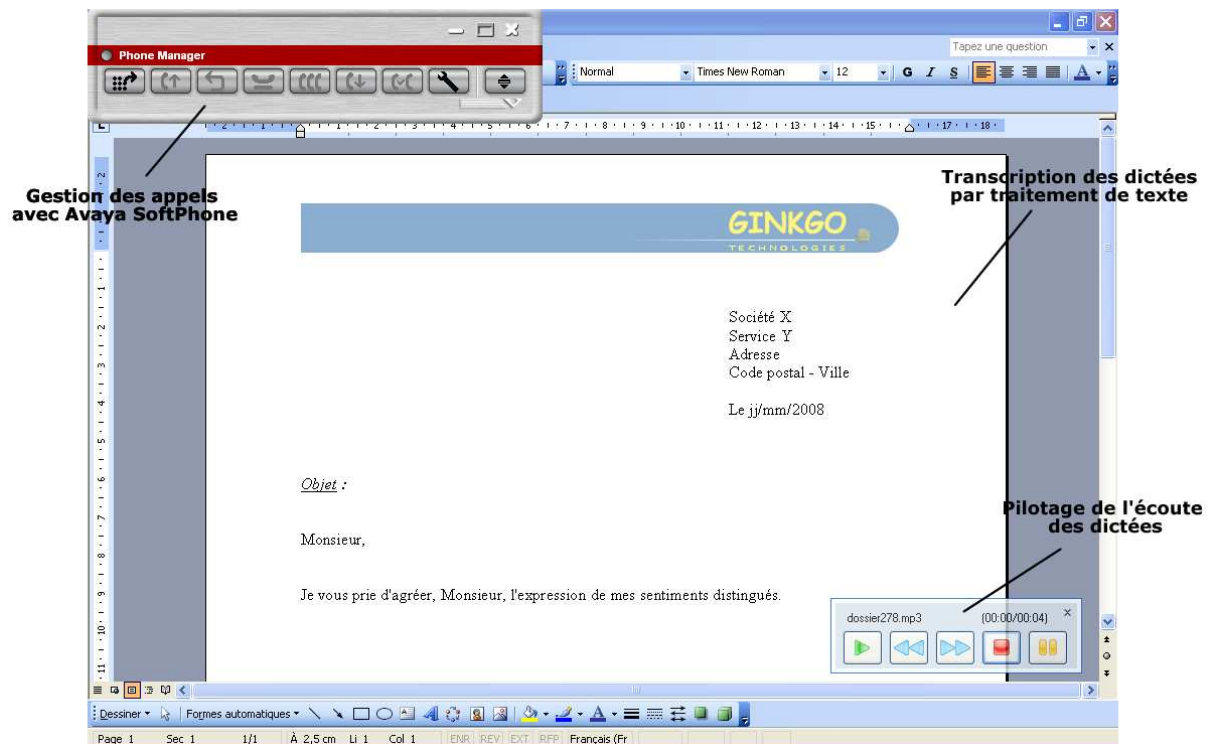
Phone Manager

Tapez une question

Normal | Times New Roman | 12 | G I S

Gestion des appels avec Avaya SoftPhone

Transcription des dictées par traitement de texte

GINKGO
TECHNOLOGIES

Société X
Service Y
Adresse
Code postal - Ville

Le jj/mm/2008

Objet :

Monsieur,

Je vous prie d'agréer, Monsieur, l'expression de mes sentiments distingués.

Pilotage de l'écoute des dictées

dossier278.mp3 (00:00/00:04)

Dessiner ▾ Formes automatiques ▾

Page 1 Sec 1 1/1 À 2,5 cm Li 1 Col 1 ENR REV EXT RFP Français (Fr